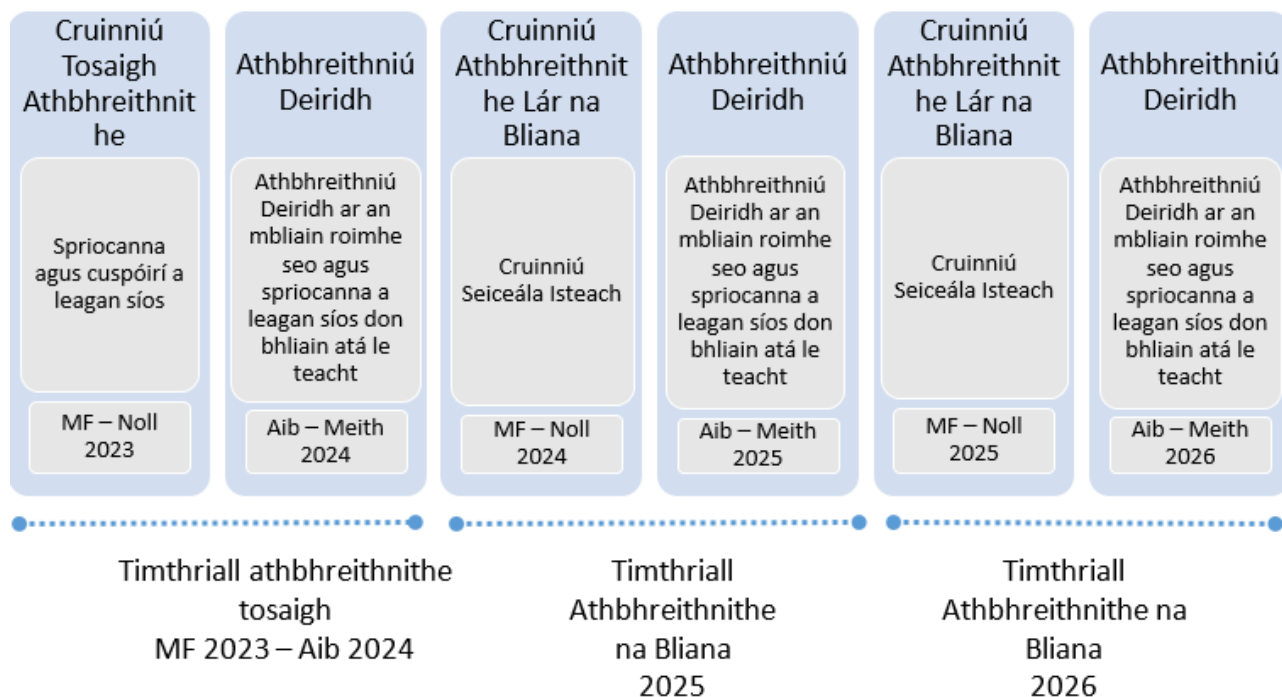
Cruinniú Tosaigh Athbhreithnithe

Spriocanna agus cuspóirí a leagan síos

MF – Noll 2023

Athbhreithniú Deiridh

Athbhreithniú Deiridh ar an mbliain roimhe seo agus spriocanna a leagan síos don bhliain atá le teacht

Aib – Meith 2024

Cruinniú Athbhreithnithe Lár na Bliana

Cruinniú Seiceála Isteach

MF – Noll 2024

Athbhreithniú Deiridh

Athbhreithniú Deiridh ar an mbliain roimhe seo agus spriocanna a leagan síos don bhliain atá le teacht

Aib – Meith 2025

Cruinniú Athbhreithnithe Lár na Bliana

Cruinniú Seiceála Isteach

MF – Noll 2025

Athbhreithniú Deiridh

Athbhreithniú Deiridh ar an mbliain roimhe seo agus spriocanna a leagan síos don bhliain atá le teacht

Aib – Meith 2026

Timthriall athbhreithnithe tosaigh MF 2023 – Aib 2024

Timthriall Athbhreithnithe na Bliana 2025

Timthriall Athbhreithnithe na Bliana 2026